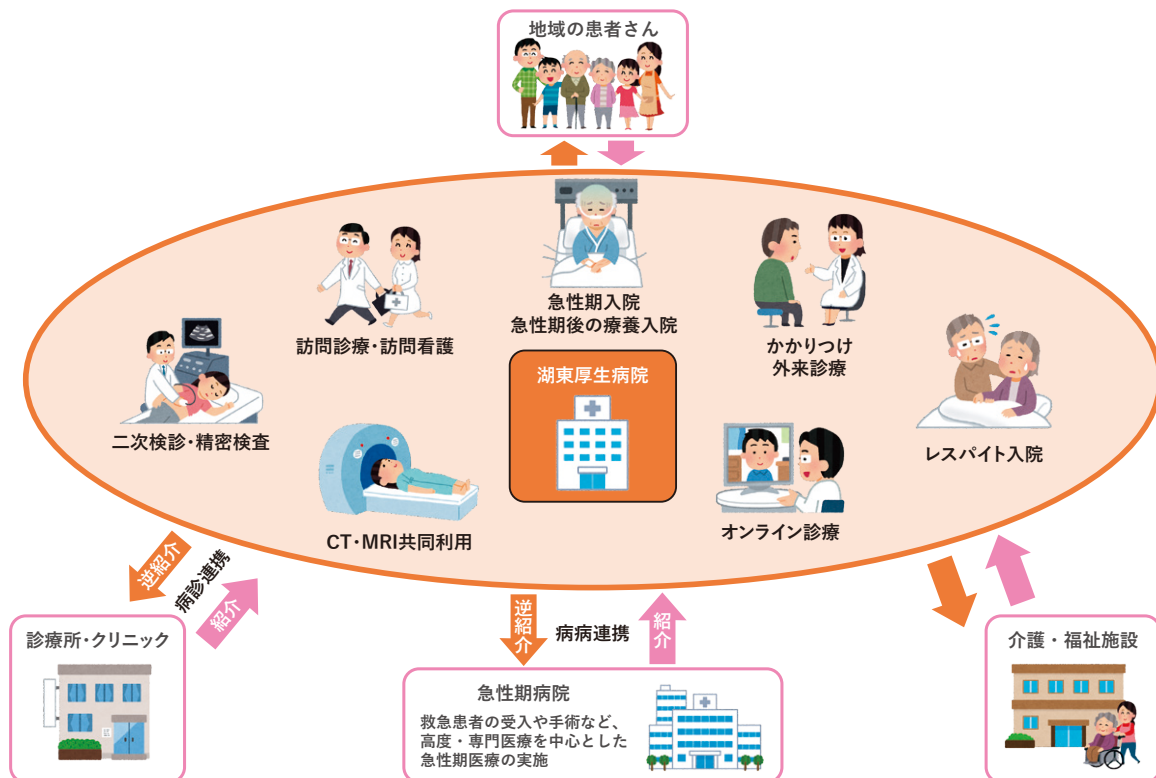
地域の患者さん

急性期入院
急性期後の療養入院

訪問診療・訪問看護

かかりつけ
外来診療

二次検診・精密検査

湖東厚生病院

レスパイト入院

CT・MRI共同利用

オンライン診療

逆紹介

病診連携

紹介

診療所・クリニック

逆紹介

病病連携

紹介

急性期病院

救急患者の受入や手術など、高度・専門医療を中心とした急性期医療の実施

介護・福祉施設